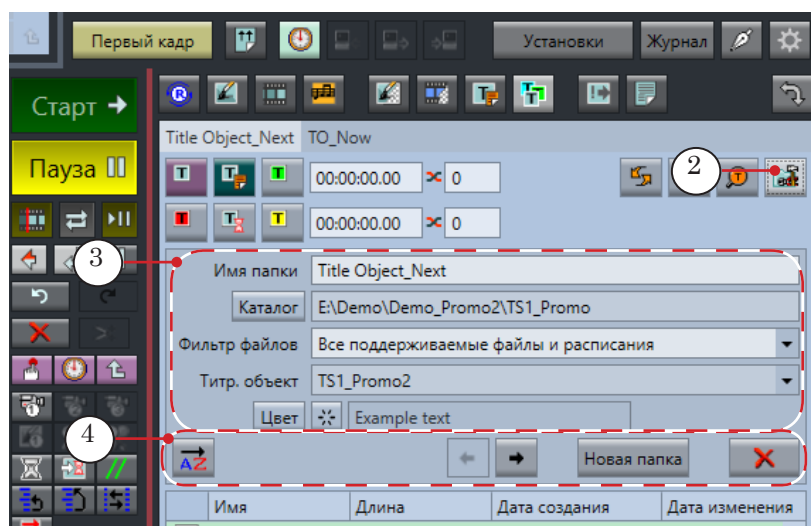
Первый кадр

Установки

Журнал

Старт

Пауза

Title Object_Next

TO_Now

00:00:00.00

0

00:00:00.00

0

2

3

Имя папки

Title Object_Next

Каталог

E:\Demo\Demo_Promo2\TS1_Promo

Фильтр файлов

Все поддерживаемые файлы и расписания

Титр. объект

TS1_Promo2

Цвет

Example text

4

Новая папка

| Имя | Длина | Дата создания | Дата изменения |
|---|---|---|---|